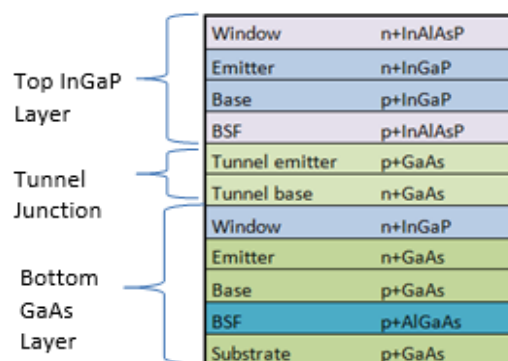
Top InGaP Layer

| Window | n+InAlAsP |
|---|---|
| Emitter | n+InGaP |
| Base | p+InGaP |
| BSF | p+InAlAsP |

Tunnel Junction

| Tunnel emitter | p+GaAs |
|---|---|
| Tunnel base | n+GaAs |

Bottom GaAs Layer

| Window | n+InGaP |
|---|---|
| Emitter | n+GaAs |
| Base | p+GaAs |
| BSF | p+AlGaAs |
| Substrate | p+GaAs |